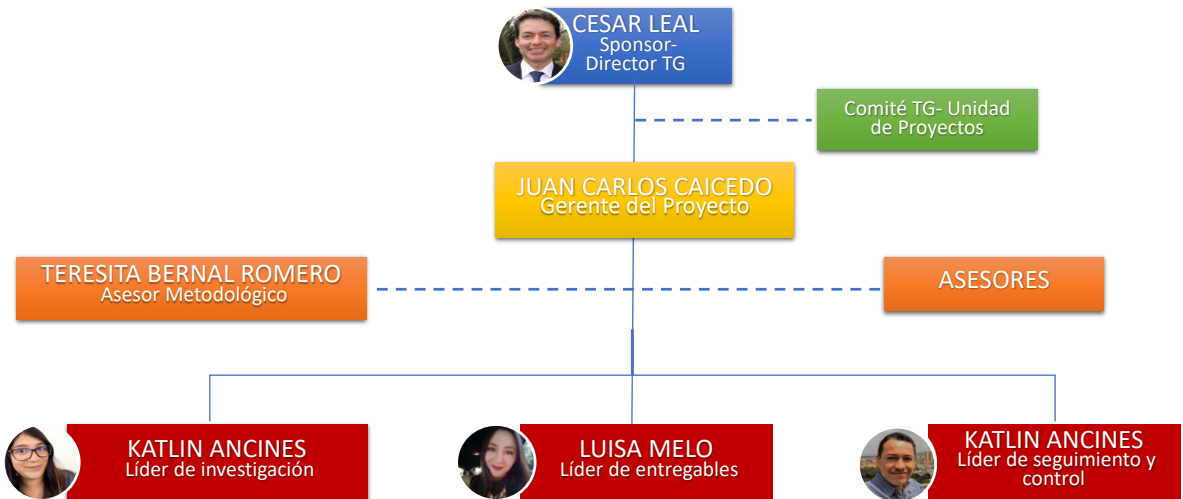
CESAR LEAL
Sponsor-
Director TG

Comité TG- Unidad de Proyectos

JUAN CARLOS CAICEDO
Gerente del Proyecto

TERESITA BERNAL ROMERO
Asesor Metodológico

ASESORES

KATLIN ANCINES
Líder de investigación

LUISA MELO
Líder de entregables

KATLIN ANCINES
Líder de seguimiento y control